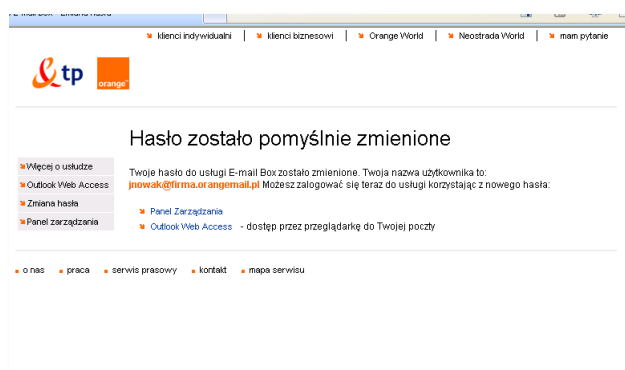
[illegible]

klienci indywidualni | klienci biznesowi | Orange World | Neostrada World | mam pytanie

tp

orange

Hasło zostało pomyślnie zmienione

Więcej o usłudze
Outlook Web Access
Zmiana hasła
Panel zarządzania

Twoje hasło do usługi E-mail Box zostało zmienione. Twoja nazwa użytkownika to: jnowak@firma.orangemail.pl Możesz zalogować się teraz do usługi korzystając z nowego hasła:

Panel Zarządzania
Outlook Web Access - dostęp przez przeglądarkę do Twojej poczty

o nas praca serwis prasowy kontakt mapa serwisu